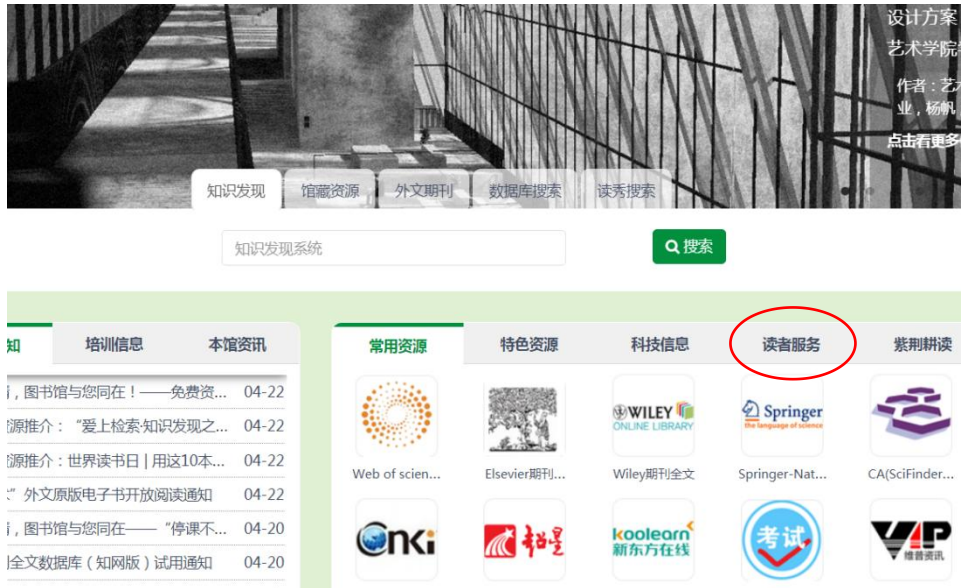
设计方案
艺术学院
作者：艺
业，杨帆
点击看更多

知识发现 馆藏资源 外文期刊 数据库搜索 读秀搜索

知识发现系统

搜索

知 培训信息 本馆资讯

，图书馆与您同在！——免费资... 04-22
源推介："爱上检索·知识发现之... 04-22
源推介：世界读书日 | 用这10本... 04-22
" 外文原版电子书开放阅读通知 04-22
，图书馆与您同在——"停课不... 04-20
全文数据库（知网版）试用通知 04-20

常用资源 特色资源 科技信息 读者服务 紫荆耕读

Web of scien...
Elsevier期刊...
WILEY ONLINE LIBRARY
Wiley期刊全文
Springer the language of science
Springer-Nat...
CA(SciFinder...

CNKI
超星
koolearn 新东方在线
考试
VIP 维普资讯